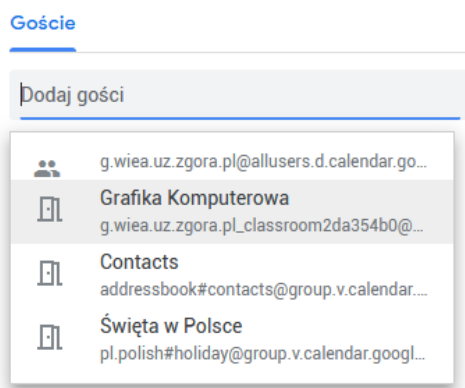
Goście

Dodaj gości

g.wiea.uz.zgora.pl@allusers.d.calendar.go...

Grafika Komputerowa
g.wiea.uz.zgora.pl_classroom2da354b0@...

Contacts
addressbook#contacts@group.v.calendar....

Święta w Polsce
pl.polish#holiday@group.v.calendar.googl...